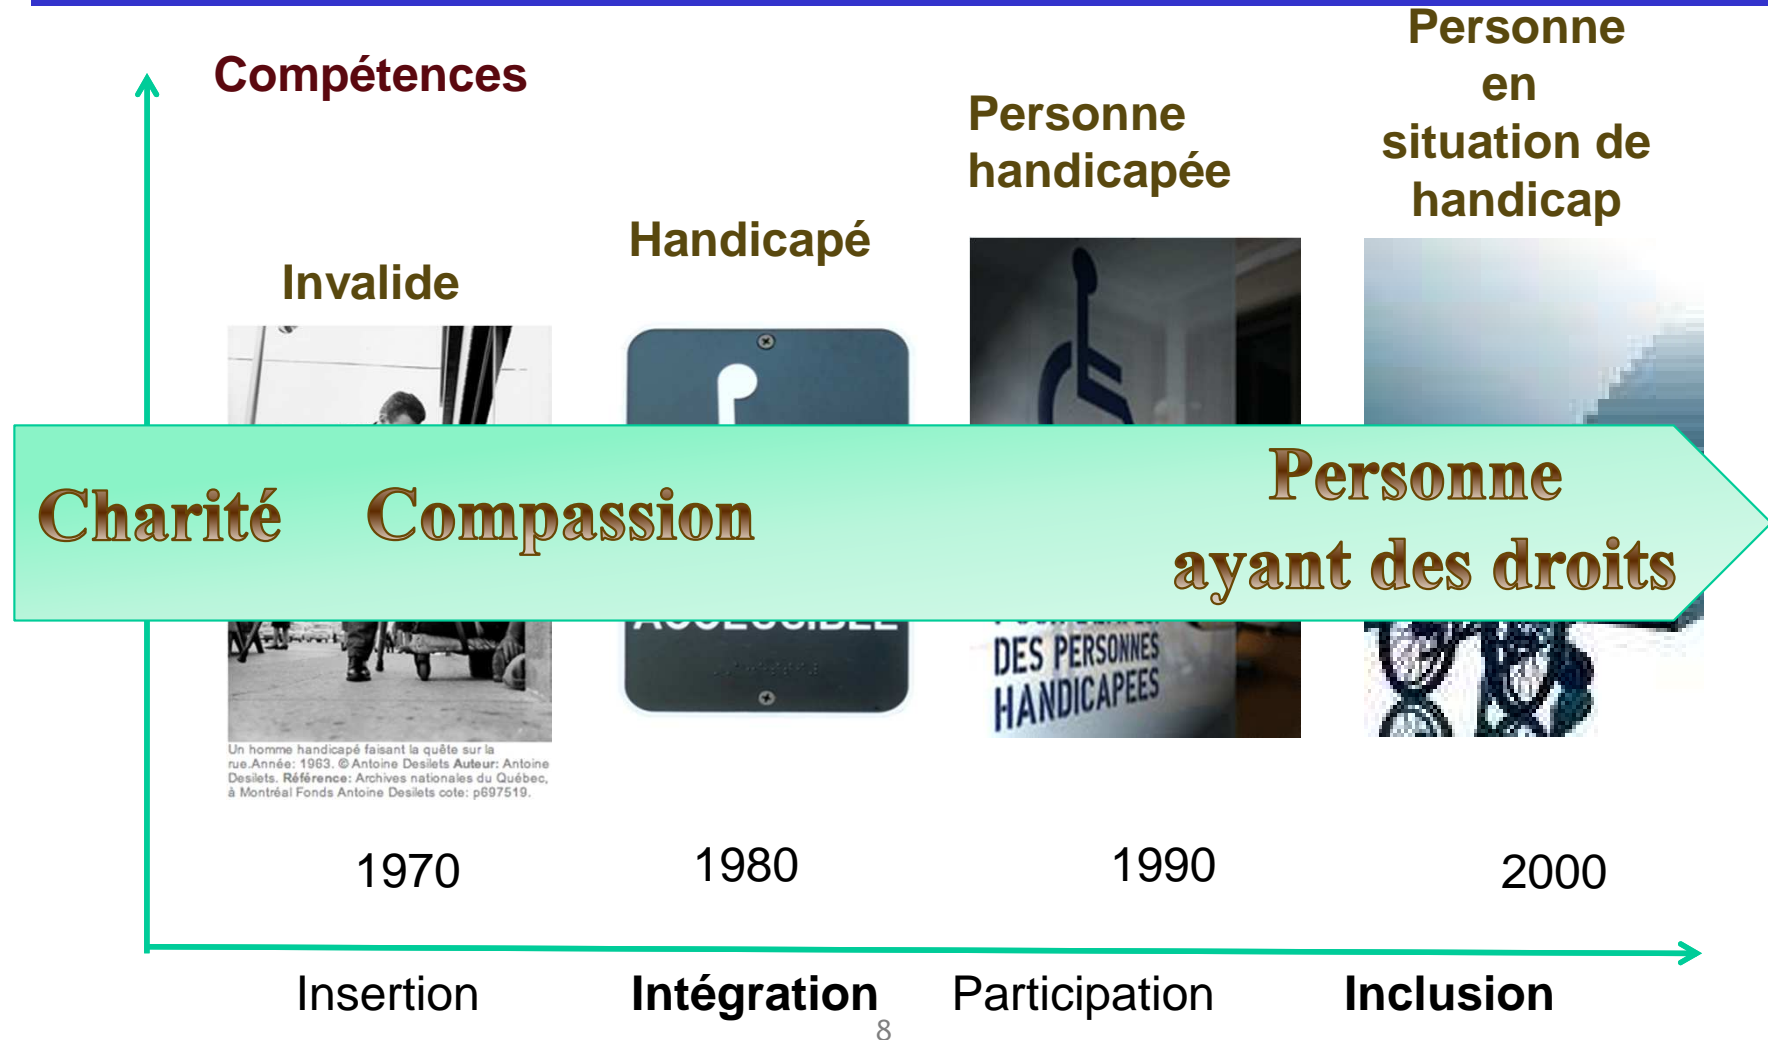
Compétences

Invalide

Handicapé

Personne handicapée

Personne en situation de handicap

Charité Compassion

Personne ayant des droits

Un homme handicapé faisant la quête sur la rue.Année: 1963. © Antoine Desilets Auteur: Antoine Desilets. Référence: Archives nationales du Québec, à Montréal Fonds Antoine Desilets cote: p697519.

DES PERSONNES HANDICAPÉES

1970

1980

1990

2000

Insertion

Intégration

Participation

Inclusion

8